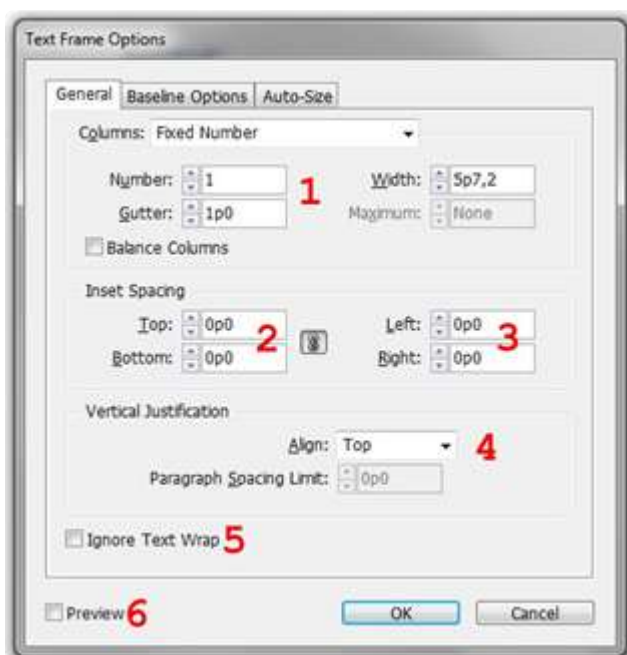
Text Frame Options

General | Baseline Options | Auto-Size

Columns: Fixed Number

Number: 1
Gutter: 1p0
1
Width: 5p7,2
Maximum: None

Balance Columns

Inset Spacing

Top: 0p0
Bottom: 0p0
2
Left: 0p0
Right: 0p0
3

Vertical Justification

Align: Top
4
Paragraph Spacing Limit: 0p0

Ignore Text Wrap 5

Preview 6

OK

Cancel